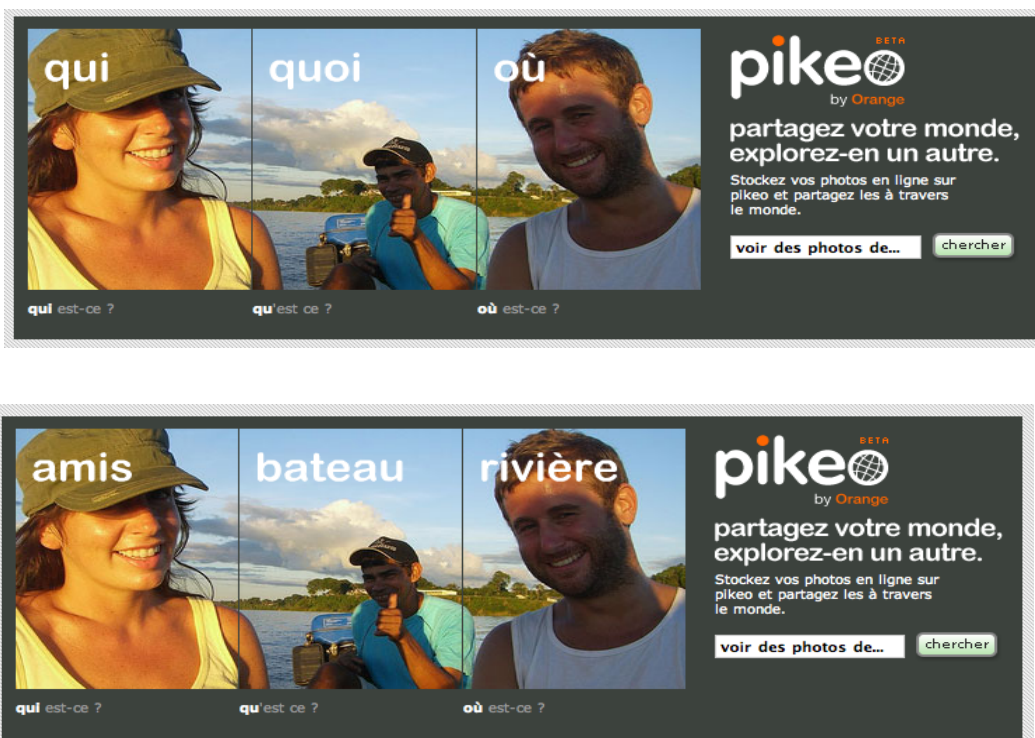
qui quoi où

pikeo BETA
by Orange

partagez votre monde, explorez-en un autre.

Stockez vos photos en ligne sur pikeo et partagez les à travers le monde.

voir des photos de...
chercher

qui est-ce ? qu'est ce ? où est-ce ?

amis bateau rivière

pikeo BETA
by Orange

partagez votre monde, explorez-en un autre.

Stockez vos photos en ligne sur pikeo et partagez les à travers le monde.

voir des photos de...
chercher

qui est-ce ? qu'est ce ? où est-ce ?